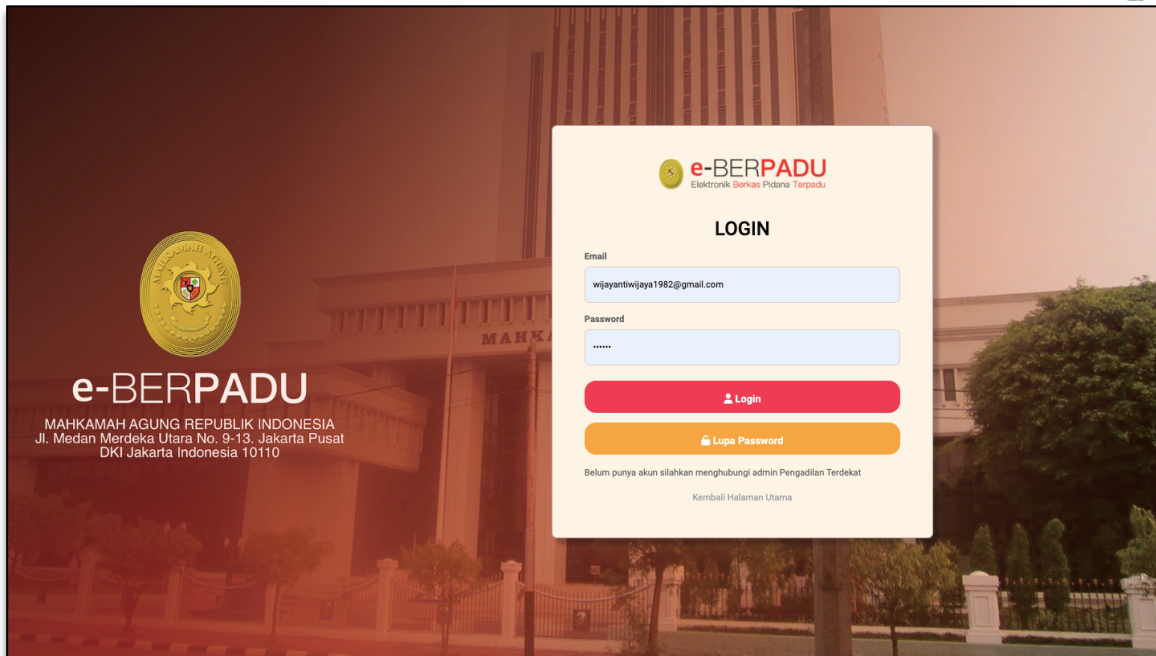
e-BERPADU

MAHKAMAH AGUNG REPUBLIK INDONESIA
Jl. Medan Merdeka Utara No. 9-13. Jakarta Pusat
DKI Jakarta Indonesia 10110

MAHKA

e-BERPADU
Elektronik Berkas Pidana Terpadu

LOGIN

Email
wijayantiwijaya1982@gmail.com

Password
••••••

Login

Lupa Password

Belum punya akun silahkan menghubungi admin Pengadilan Terdekat

Kembali Halaman Utama